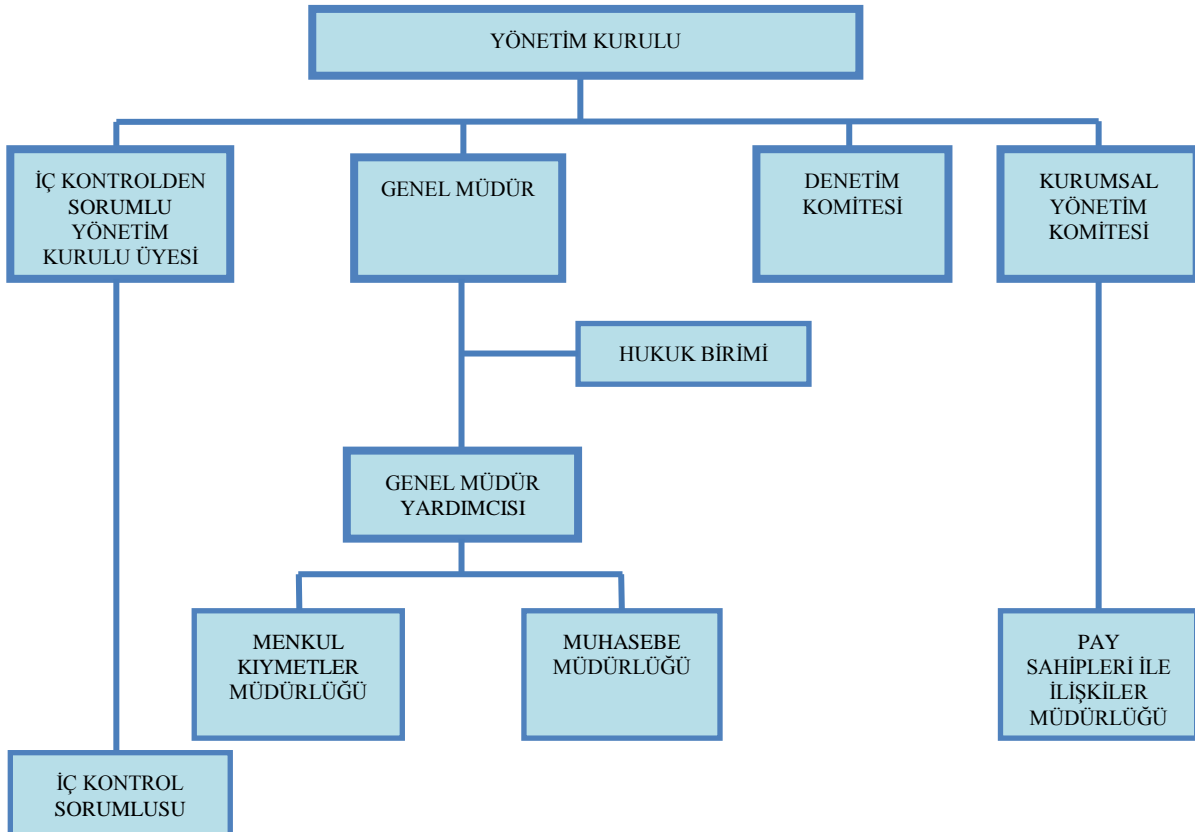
YÖNETİM KURULU

İÇ KONTROLDEN SORUMLU YÖNETİM KURULU ÜYESİ

GENEL MÜDÜR

DENETİM KOMİTESİ

KURUMSAL YÖNETİM KOMİTESİ

HUKUK BİRİMİ

GENEL MÜDÜR YARDIMCISI

MENKUL KIYMETLER MÜDÜRLÜĞÜ

MUHASEBE MÜDÜRLÜĞÜ

PAY SAHİPLERİ İLE İLİŞKİLER MÜDÜRLÜĞÜ

İÇ KONTROL SORUMLUSU